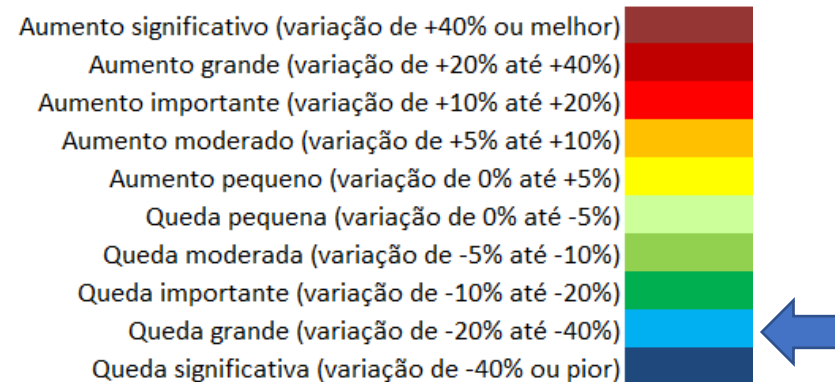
Aumento significativo (variação de +40% ou melhor)
Aumento grande (variação de +20% até +40%)
Aumento importante (variação de +10% até +20%)
Aumento moderado (variação de +5% até +10%)
Aumento pequeno (variação de 0% até +5%)
Queda pequena (variação de 0% até -5%)
Queda moderada (variação de -5% até -10%)
Queda importante (variação de -10% até -20%)
Queda grande (variação de -20% até -40%)
Queda significativa (variação de -40% ou pior)